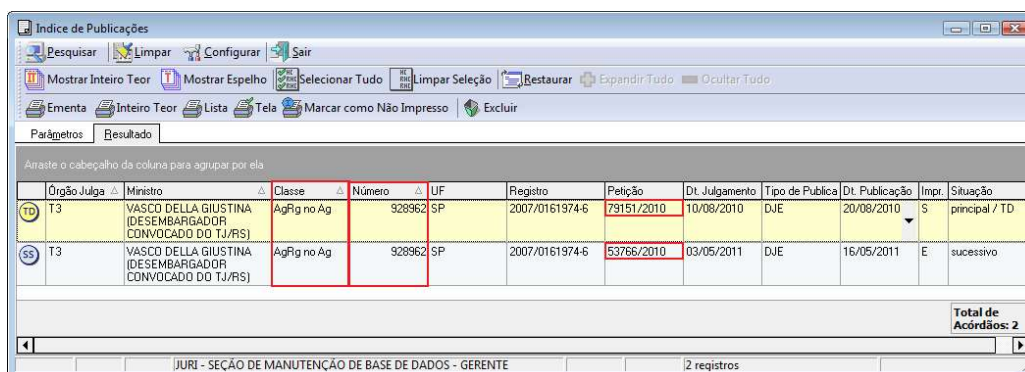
Indice de Publicações

Pesquisar | Limpar | Configurar | Sair

Mostrar Inteiro Teor | Mostrar Espelho | Selecionar Tudo | Limpar Seleção | Restaurar | Expandir Tudo | Ocultar Tudo

Ementa | Inteiro Teor | Lista | Tela | Marcar como Não Impresso | Excluir

Parâmetros | Resultado

Arraste o cabeçalho da coluna para agrupar por ela

| | Órgão Julga | Ministro | Classe | Número | UF | Registro | Petição | Dt. Julgamento | Tipo de Publica | Dt. Publicação | Impr. | Situação |
|---|---|---|---|---|---|---|---|---|---|---|---|---|
| TD | T3 | VASCO DELLA GIUSTINA (DESEMBARGADOR CONVOCADO DO TJ/RS) | AgRg no Ag | 928962 | SP | 2007/0161974-6 | 79151/2010 | 10/08/2010 | DJE | 20/08/2010 | S | principal / TD |
| SS | T3 | VASCO DELLA GIUSTINA (DESEMBARGADOR CONVOCADO DO TJ/RS) | AgRg no Ag | 928962 | SP | 2007/0161974-6 | 53766/2010 | 03/05/2011 | DJE | 16/05/2011 | E | sucessivo |

Total de Acórdãos: 2

JURI - SEÇÃO DE MANUTENÇÃO DE BASE DE DADOS - GERENTE | 2 registros